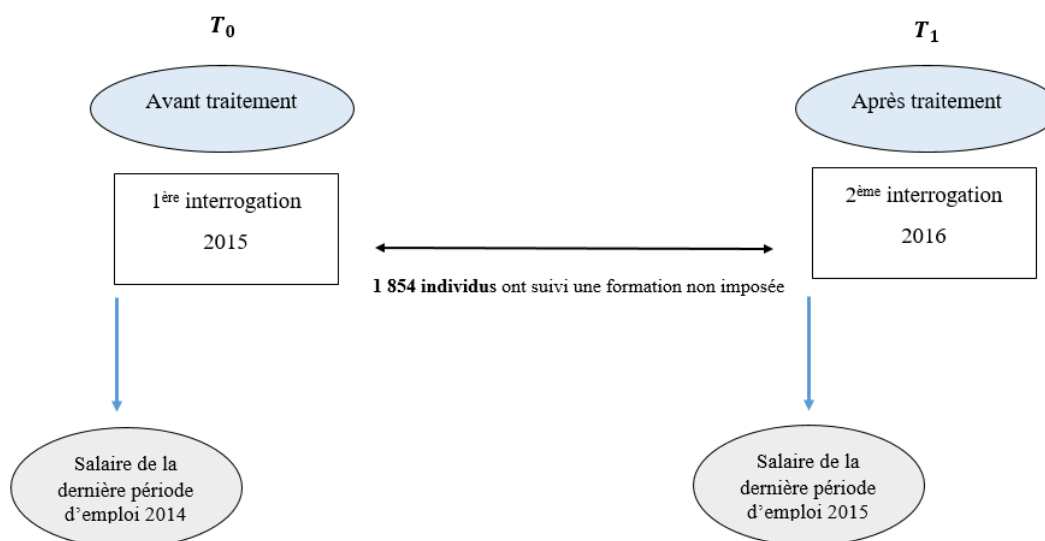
$T_0$

$T_1$

Avant traitement

Après traitement

1$^{ère}$ interrogation

2015

2$^{ème}$ interrogation

2016

**1 854 individus** ont suivi une formation non imposée

Salaire de la dernière période d'emploi 2014

Salaire de la dernière période d'emploi 2015